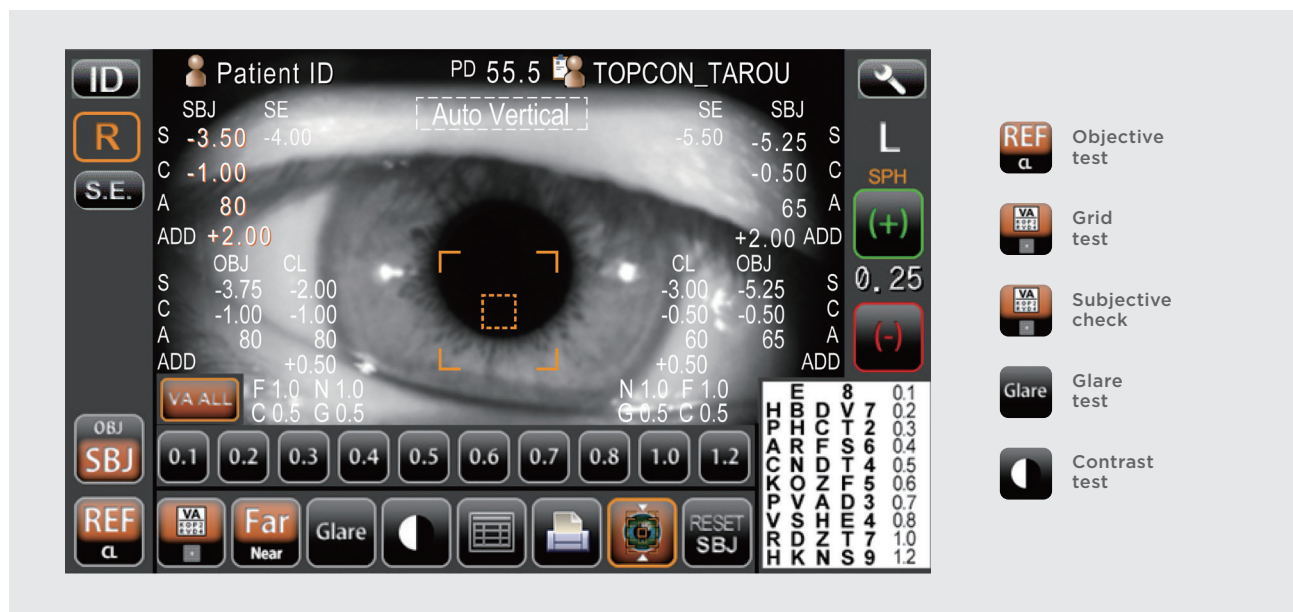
ID
Patient ID
PD 55.5
TOPCON_TAROU
R
S.E.
SBJ SE
S -3.50 -4.00
C -1.00
A 80
ADD +2.00
Auto Vertical
SE SBJ
-5.50 -5.25 S
-0.50 C
65 A
+2.00 ADD
L
SPH
(+)
0.25
(-)
OBJ CL
S -3.75 -2.00
C -1.00 -1.00
A 80 80
ADD +0.50
CL OBJ
-3.00 -5.25 S
-0.50 -0.50 C
60 65 A
+0.50 ADD
VA ALL
F 1.0 N 1.0
C 0.5 G 0.5
N 1.0 F 1.0
G 0.5 C 0.5

| | | | | | |
|---|---|---|---|---|---|
| | E | | 8 | | 0.1 |
| H | B | D | V | 7 | 0.2 |
| P | H | C | T | 2 | 0.3 |
| A | R | F | S | 6 | 0.4 |
| C | N | D | T | 4 | 0.5 |
| K | O | Z | F | 5 | 0.6 |
| P | V | A | D | 3 | 0.7 |
| V | S | H | E | 4 | 0.8 |
| R | D | Z | T | 7 | 1.0 |
| H | K | N | S | 9 | 1.2 |

OBJ
SBJ
0.1 0.2 0.3 0.4 0.5 0.6 0.7 0.8 1.0 1.2
REF
CL
VA
Far
Near
Glare
RESET
SBJ

REF CL Objective test
VA Grid test
VA Subjective check
Glare Glare test
Contrast test